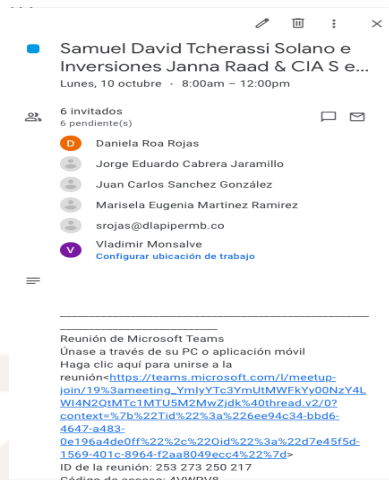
Samuel David Tcherassi Solano e Inversiones Janna Raad & CIA S e...
Lunes, 10 octubre · 8:00am – 12:00pm

6 invitados
6 pendiente(s)

Daniela Roa Rojas
Jorge Eduardo Cabrera Jaramillo
Juan Carlos Sanchez González
Marisela Eugenia Martinez Ramirez
srojas@dlapipermb.co
Vladimir Monsalve
Configurar ubicación de trabajo

________________________________________________________________________________

Reunión de Microsoft Teams
Únase a través de su PC o aplicación móvil
Haga clic aquí para unirse a la reunión<https://teams.microsoft.com/l/meetup-join/19%3ameeting_YmlyYTc3YmUtMWFkYy00NzY4LWI4N2OtMTc1MTU5M2MwZjdk%40thread.v2/0?context=%7b%22Tid%22%3a%226ee94c34-bbd6-4647-a483-0e196a4de0ff%22%2c%22Oid%22%3a%22d7e45f5d-1569-401c-8964-f2aa8049ecc4%22%7d>
ID de la reunión: 253 273 250 217
Código de acceso: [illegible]